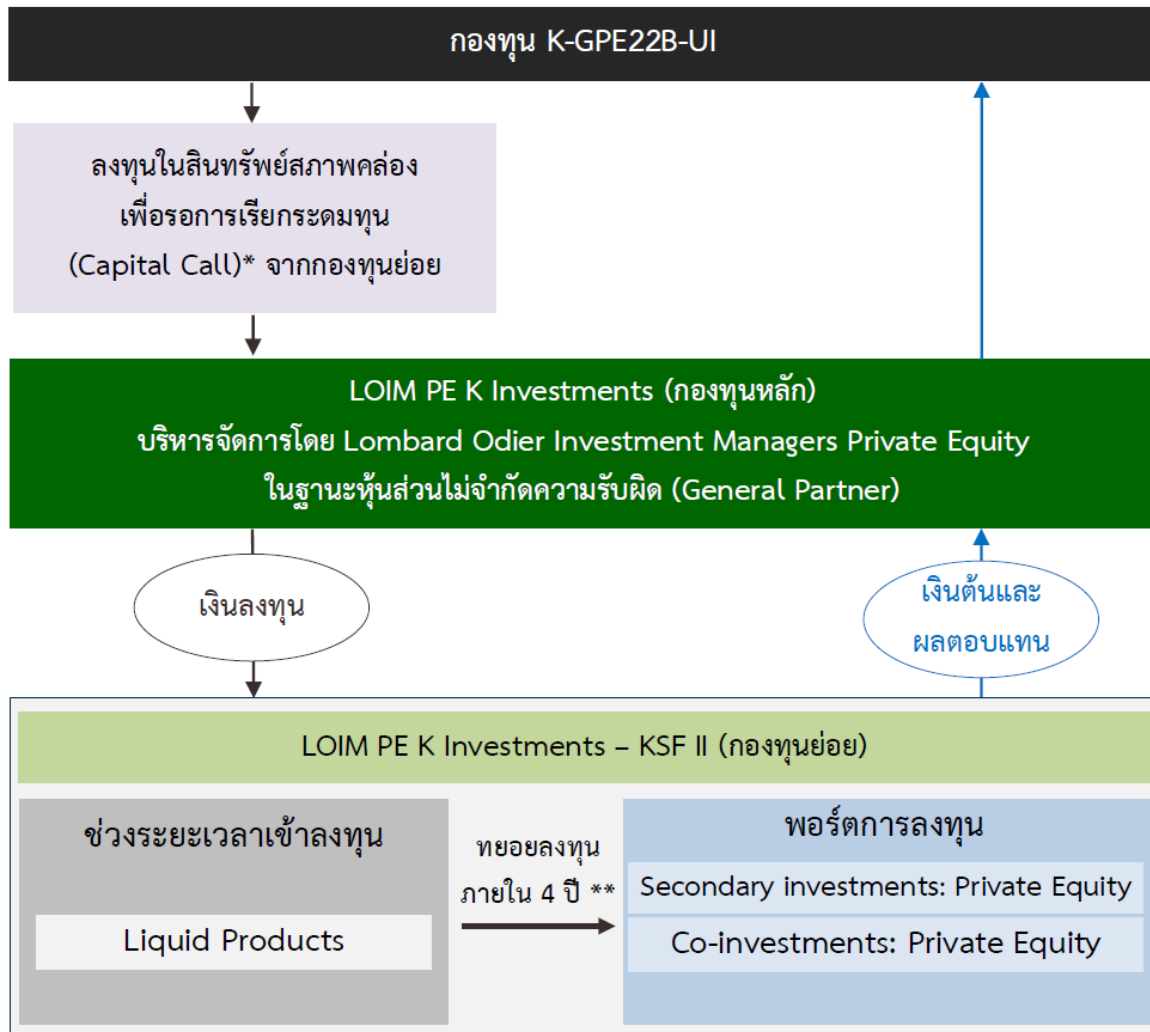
กองทุน K-GPE22B-UI

ลงทุนในสินทรัพย์สภาพคล่อง
เพื่อรอการเรียกระดมทุน
(Capital Call)* จากกองทุนย่อย

LOIM PE K Investments (กองทุนหลัก)
บริหารจัดการโดย Lombard Odier Investment Managers Private Equity
ในฐานะหุ้นส่วนไม่จำกัดความรับผิด (General Partner)

เงินลงทุน

เงินต้นและ
ผลตอบแทน

LOIM PE K Investments – KSF II (กองทุนย่อย)

ช่วงระยะเวลาเข้าลงทุน

Liquid Products

ทยอยลงทุน
ภายใน 4 ปี **

พอร์ตการลงทุน

Secondary investments: Private Equity

Co-investments: Private Equity